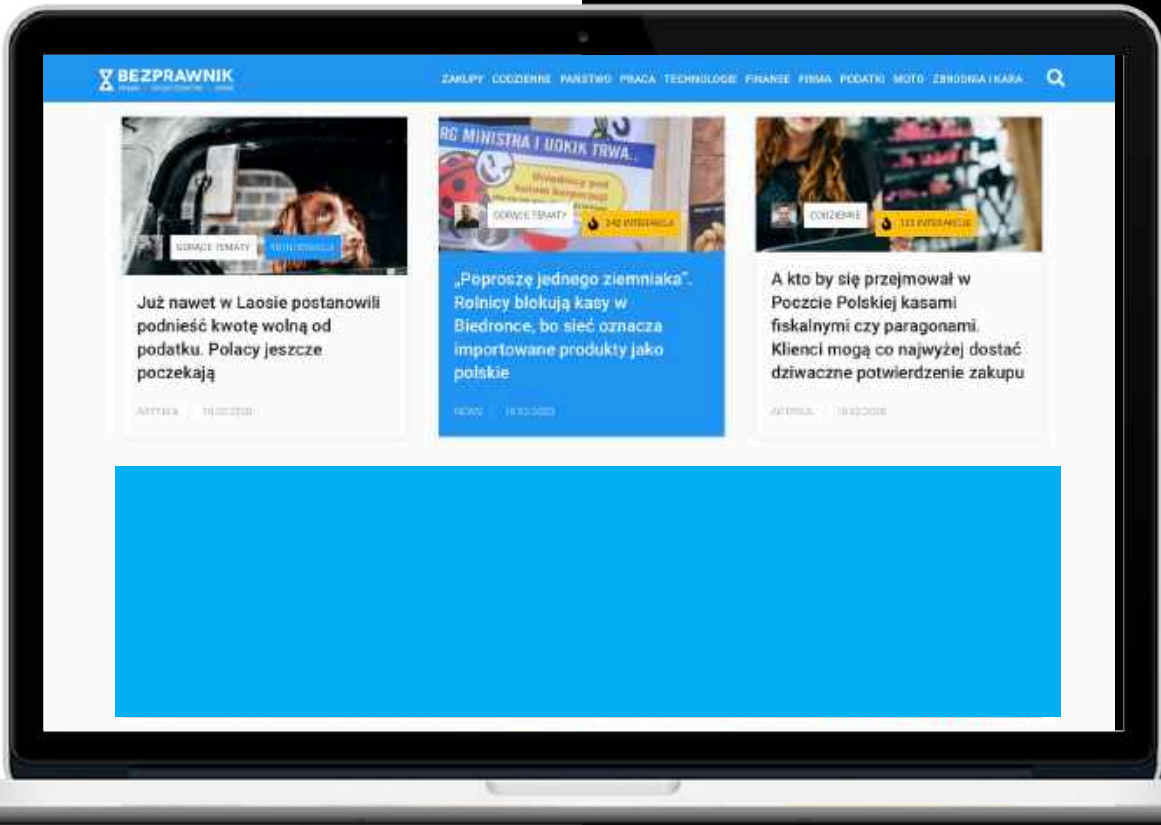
BEZPRAWNIK

ZAKUPY CODZIENNE PAŃSTWO PRACA TECHNOLOGIE FINANSE FIRMA PODATKI MOTO ZBRODNIA I KARA

GORĄCE TEMATY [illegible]

Już nawet w Laosie postanowili podnieść kwotę wolną od podatku. Polacy jeszcze poczekają

ARTYKUŁ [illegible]

RG MINISTRA I UOKIK TRWA..

GORĄCE TEMATY 240 INTERAKCJI

„Poproszę jednego ziemniaka". Rolnicy blokują kasy w Biedronce, bo sieć oznacza importowane produkty jako polskie

NEWS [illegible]

CODZIENNE 123 INTERAKCJE

A kto by się przejmował w Poczcie Polskiej kasami fiskalnymi czy paragonami. Klienci mogą co najwyżej dostać dziwaczne potwierdzenie zakupu

ARTYKUŁ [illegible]